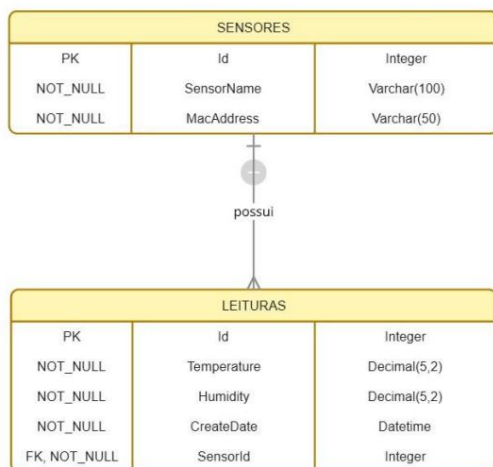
SENSORES

| PK | Id | Integer |
|---|---|---|
| NOT_NULL | SensorName | Varchar(100) |
| NOT_NULL | MacAddress | Varchar(50) |

possui

LEITURAS

| PK | Id | Integer |
|---|---|---|
| NOT_NULL | Temperature | Decimal(5,2) |
| NOT_NULL | Humidity | Decimal(5,2) |
| NOT_NULL | CreateDate | Datetime |
| FK, NOT_NULL | SensorId | Integer |